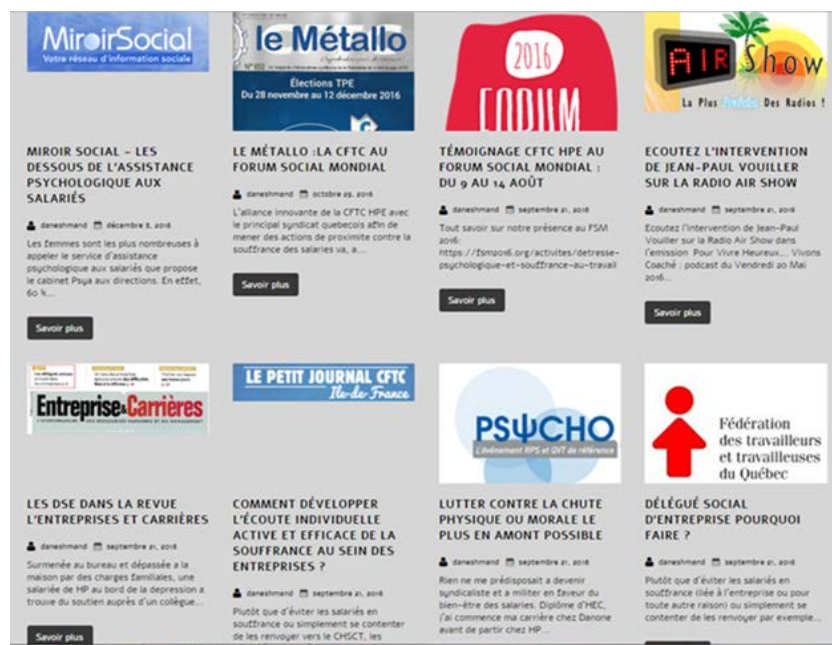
MiroirSocial
Votre réseau d'information sociale

le Métallo
N° 102
Élections TPE
Du 28 novembre au 12 décembre 2016

2016
FORUM

AIR Show
La Plus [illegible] Des Radios !

MIROIR SOCIAL – LES DESSOUS DE L'ASSISTANCE PSYCHOLOGIQUE AUX SALARIÉS

daneshmand décembre 8, 2016

Les femmes sont les plus nombreuses à appeler le service d'assistance psychologique aux salariés que propose le cabinet Psya aux directions. En effet, 60 %...

Savoir plus

LE MÉTALLO :LA CFTC AU FORUM SOCIAL MONDIAL

daneshmand octobre 25, 2016

L'alliance innovante de la CFTC HPE avec le principal syndicat quebecois afin de mener des actions de proximite contre la souffrance des salaries va, a...

Savoir plus

TÉMOIGNAGE CFTC HPE AU FORUM SOCIAL MONDIAL : DU 9 AU 14 AOÛT

daneshmand septembre 21, 2016

Tout savoir sur notre présence au FSM 2016: https://fsm2016.org/activites/detresse-psychologique-et-souffrance-au-travail

Savoir plus

ECOUTEZ L'INTERVENTION DE JEAN-PAUL VOUILLER SUR LA RADIO AIR SHOW

daneshmand septembre 21, 2016

Ecoutez l'intervention de Jean-Paul Vouiller sur la Radio Air Show dans l'emission Pour Vivre Heureux... Vivons Coaché : podcast du Vendredi 20 Mai 2016...

Savoir plus

Entreprise&Carrières

LE PETIT JOURNAL CFTC
Ile-de-France

PSYCHO
L'événement RPS et QVT de référence

Fédération des travailleurs et travailleuses du Québec

LES DSE DANS LA REVUE L'ENTREPRISES ET CARRIÈRES

daneshmand septembre 21, 2016

Surmenée au bureau et dépassée à la maison par des charges familiales, une salariée de HP au bord de la depression a trouvé du soutien auprès d'un collègue...

Savoir plus

COMMENT DÉVELOPPER L'ÉCOUTE INDIVIDUELLE ACTIVE ET EFFICACE DE LA SOUFFRANCE AU SEIN DES ENTREPRISES ?

daneshmand septembre 21, 2016

Plutôt que d'éviter les salariés en souffrance ou simplement se contenter de les renvoyer vers le CHSCT, les

LUTTER CONTRE LA CHUTE PHYSIQUE OU MORALE LE PLUS EN AMONT POSSIBLE

daneshmand septembre 21, 2016

Rien ne me prédisposait à devenir syndicaliste et à militer en faveur du bien-être des salaries. Diplôme d'HEC, j'ai commence ma carrière chez Danone avant de partir chez HP...

DÉLÉGUÉ SOCIAL D'ENTREPRISE POURQUOI FAIRE ?

daneshmand septembre 21, 2016

Plutôt que d'éviter les salariés en souffrance (liée à l'entreprise ou pour toute autre raison) ou simplement se contenter de les renvoyer par exemple...